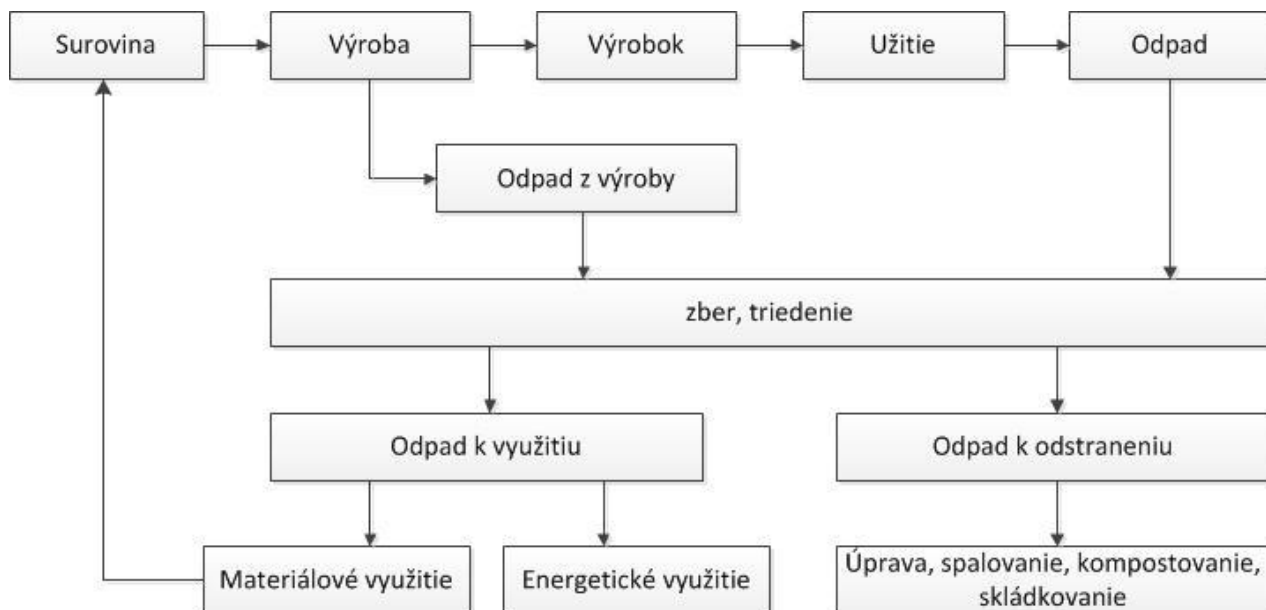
Surovina

Výroba

Výrobok

Užitie

Odpad

Odpad z výroby

zber, triedenie

Odpad k využitiu

Odpad k odstraneniu

Materiálové využitie

Energetické využitie

Úprava, spalovanie, kompostovanie, skládkovanie